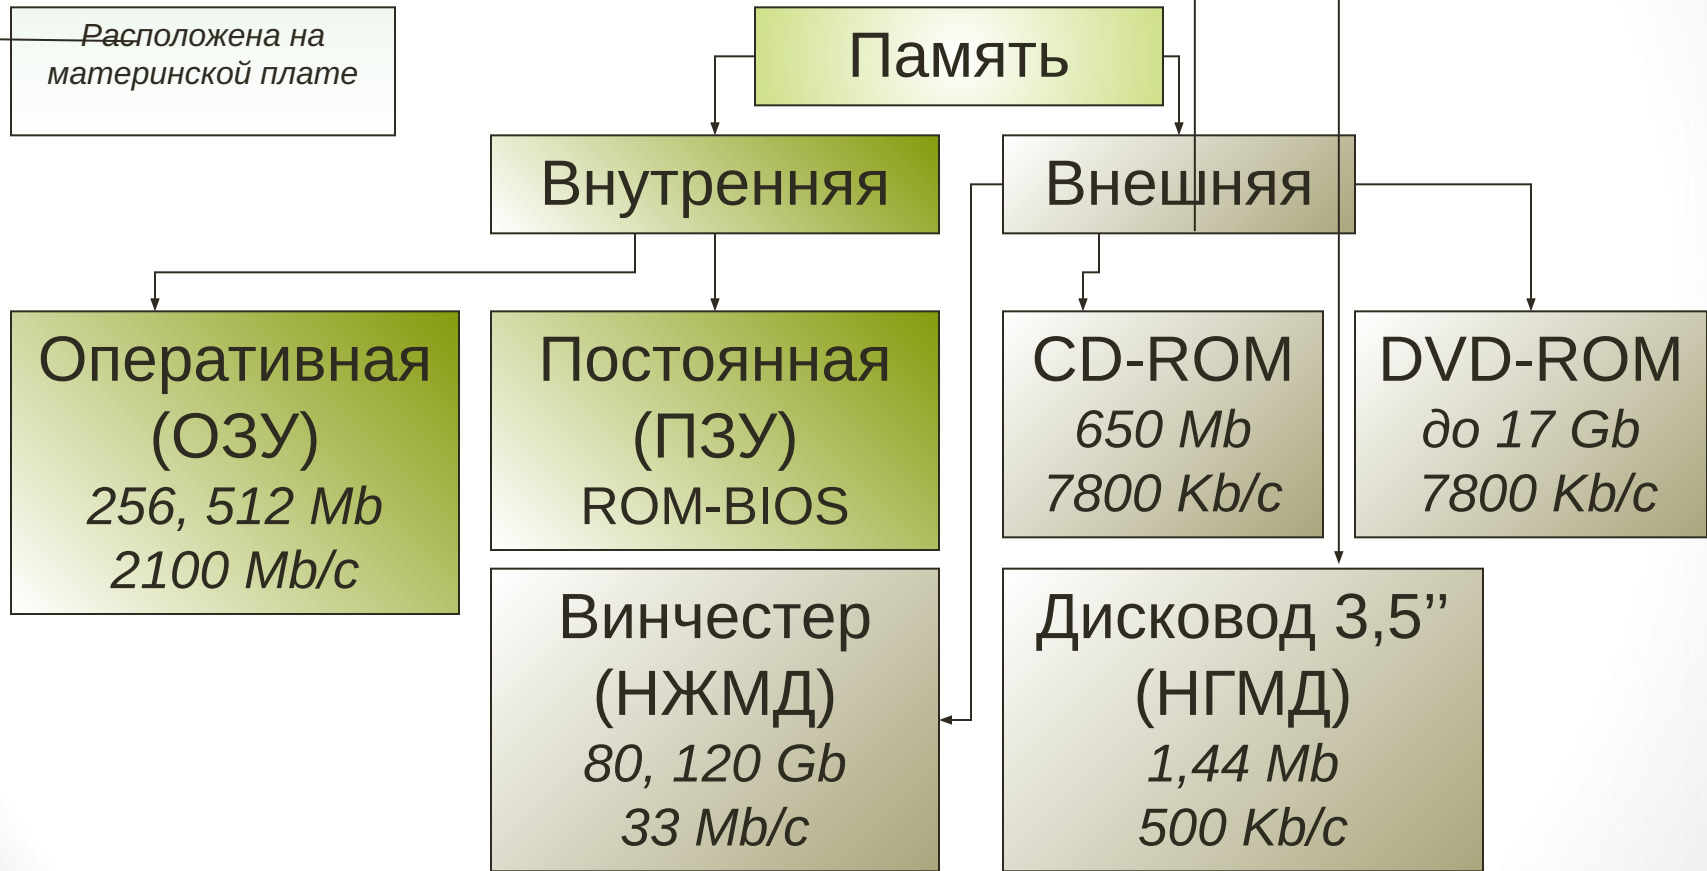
Расположена на материнской плате

Память

Внутренняя

Внешняя

Оперативная (ОЗУ) 256, 512 Mb 2100 Mb/c

Постоянная (ПЗУ) ROM-BIOS

CD-ROM 650 Mb 7800 Kb/c

DVD-ROM до 17 Gb 7800 Kb/c

Винчестер (НЖМД) 80, 120 Gb 33 Mb/c

Дисковод 3,5'' (НГМД) 1,44 Mb 500 Kb/c